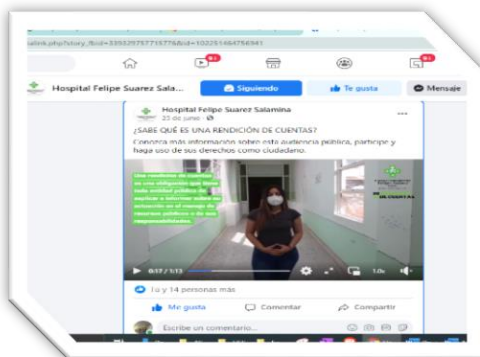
malink.php?story_fbid=335529757715776&id=102251464756941

9+

Hospital Felipe Suarez Sala...

Siguiendo

Te gusta

Mensaje

Hospital Felipe Suarez Salamina
25 de junio ·

¿SABE QUÉ ES UNA RENDICIÓN DE CUENTAS?

Conozca más información sobre esta audiencia pública, participe y haga uso de sus derechos como ciudadano.

Una rendición de cuentas es una obligación que tiene toda entidad pública de explicar e informar sobre su actuación en el manejo de recursos públicos o de sus responsabilidades.

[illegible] DE CUENTAS

0:17 / 1:13

1.0x

Tú y 14 personas más

Me gusta

Comentar

Compartir

Escribe un comentario...